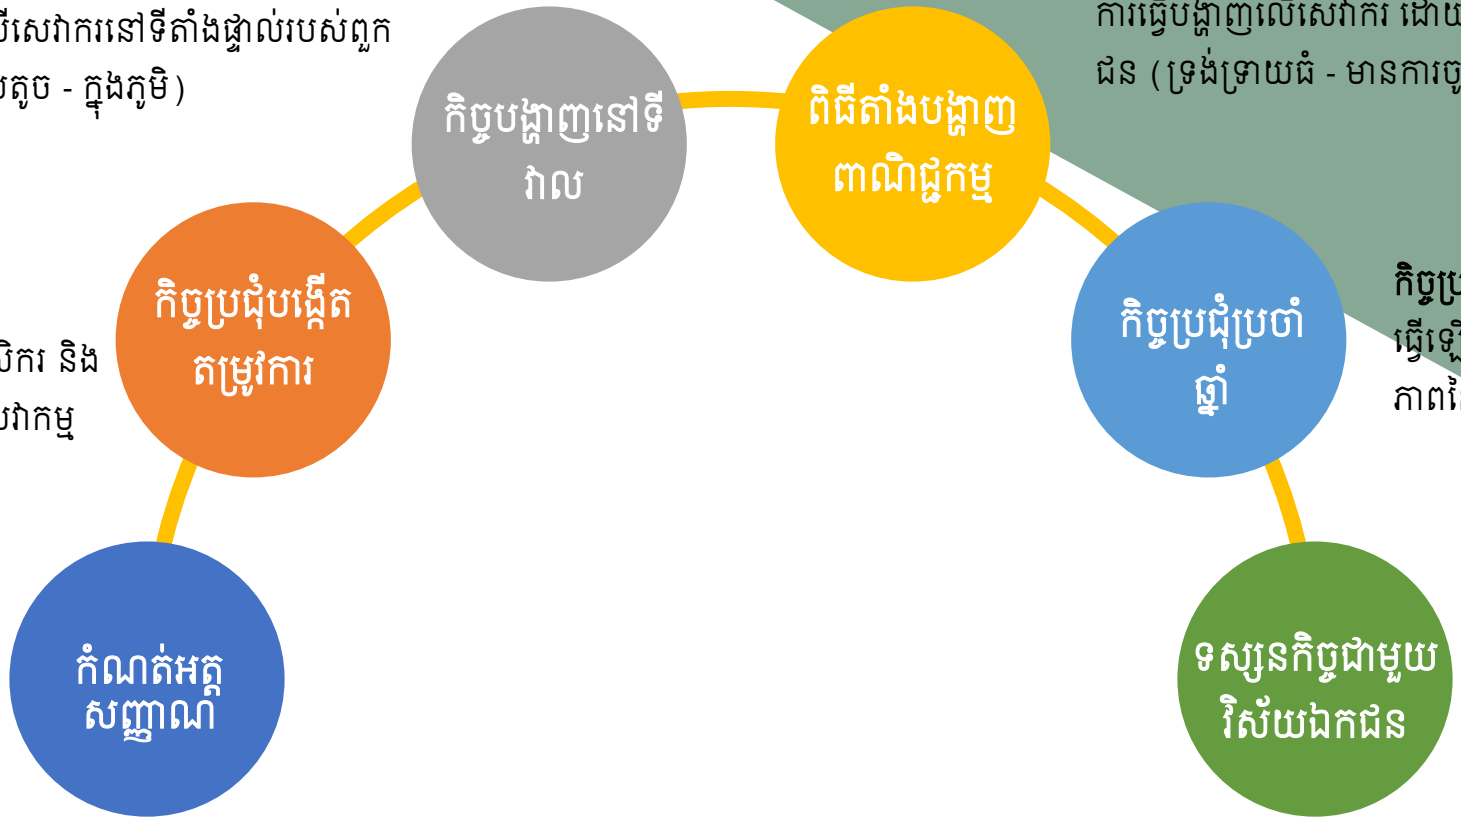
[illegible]សេវាករនៅទីតាំងផ្ទាល់របស់ពួក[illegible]
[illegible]តូច - ក្នុងភូមិ)

កិច្ចបង្ហាញនៅទីវាល

ពិធីតាំងបង្ហាញពាណិជ្ជកម្ម

ការធ្វើបង្ហាញលើសេវាករ ដោយ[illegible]
ជន (ទ្រង់ទ្រាយធំ - មានការចូ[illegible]

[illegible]ិករ និង
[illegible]វាកម្ម

កិច្ចប្រជុំបង្កើតតម្រូវការ

កិច្ចប្រជុំប្រចាំឆ្នាំ

កិច្ចប្រ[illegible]
ធ្វើឡើ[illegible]
ភាព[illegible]

កំណត់អត្តសញ្ញាណ

ទស្សនកិច្ចជាមួយវិស័យឯកជន